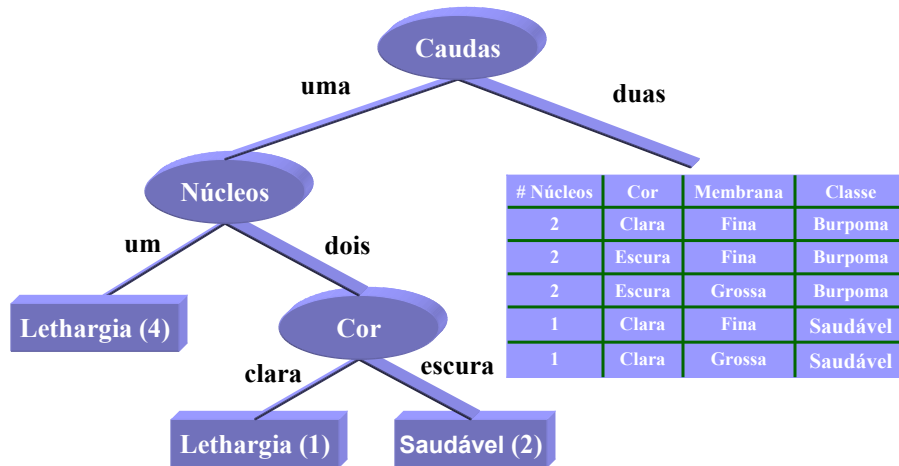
Caudas

uma

duas

Núcleos

um

dois

Lethargia (4)

Cor

clara

escura

Lethargia (1)

Saudável (2)

| # Núcleos | Cor | Membrana | Classe |
|---|---|---|---|
| 2 | Clara | Fina | Burpoma |
| 2 | Escura | Fina | Burpoma |
| 2 | Escura | Grossa | Burpoma |
| 1 | Clara | Fina | Saudável |
| 1 | Clara | Grossa | Saudável |